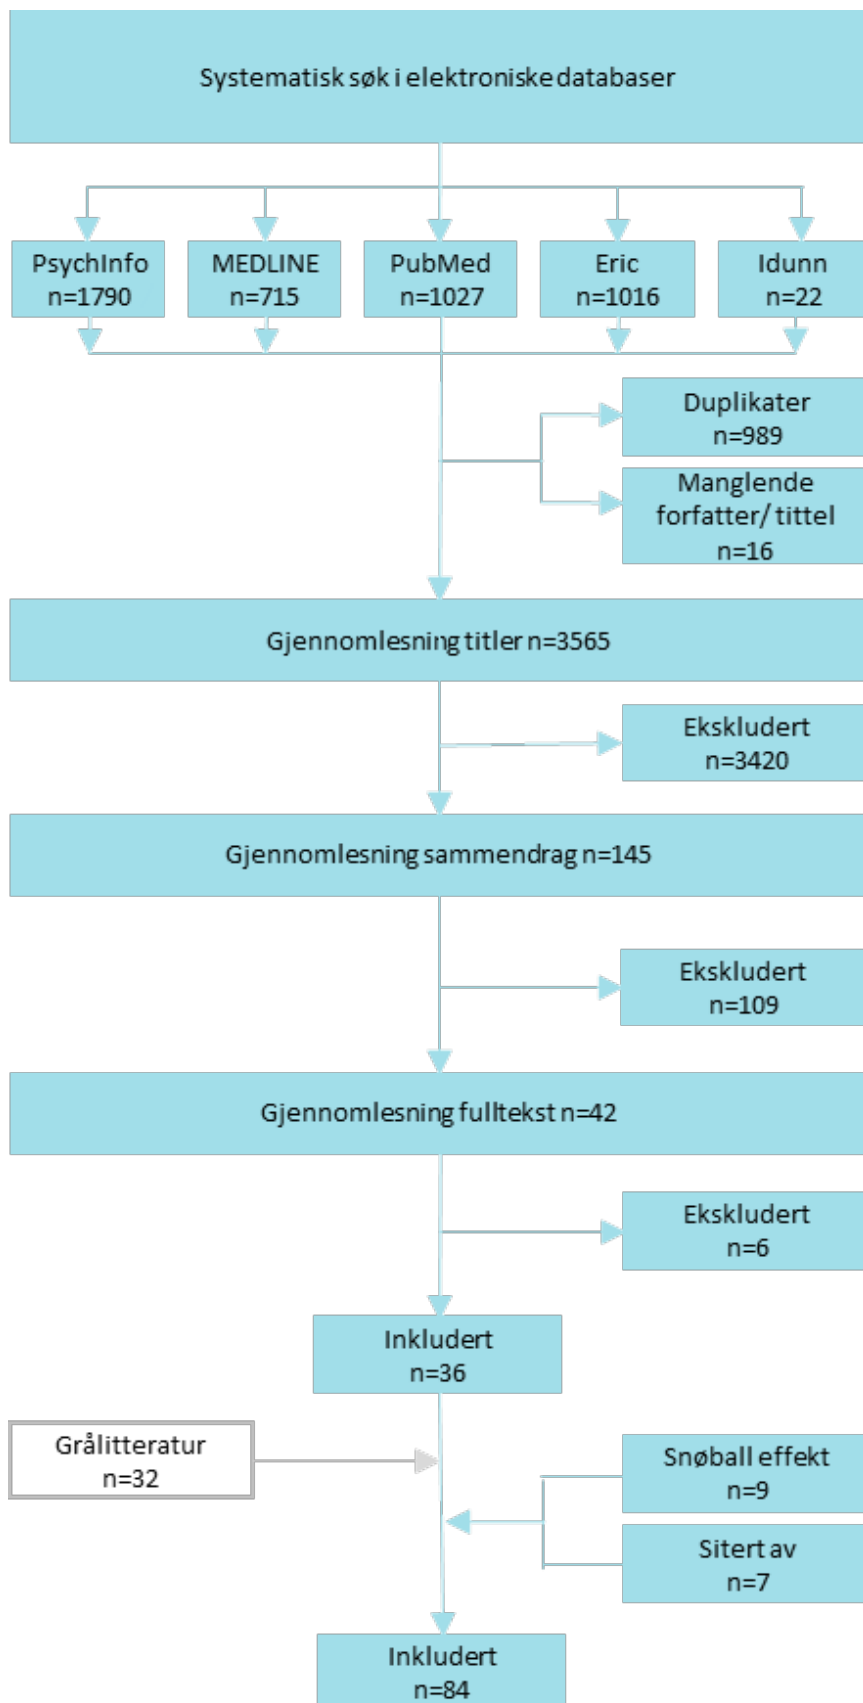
Systematisk søk i elektroniske databaser

PsychInfo n=1790

MEDLINE n=715

PubMed n=1027

Eric n=1016

Idunn n=22

Duplikater n=989

Manglende forfatter/ tittel n=16

Gjennomlesning titler n=3565

Ekskludert n=3420

Gjennomlesning sammendrag n=145

Ekskludert n=109

Gjennomlesning fulltekst n=42

Ekskludert n=6

Inkludert n=36

Grålitteratur n=32

Snøball effekt n=9

Sitert av n=7

Inkludert n=84